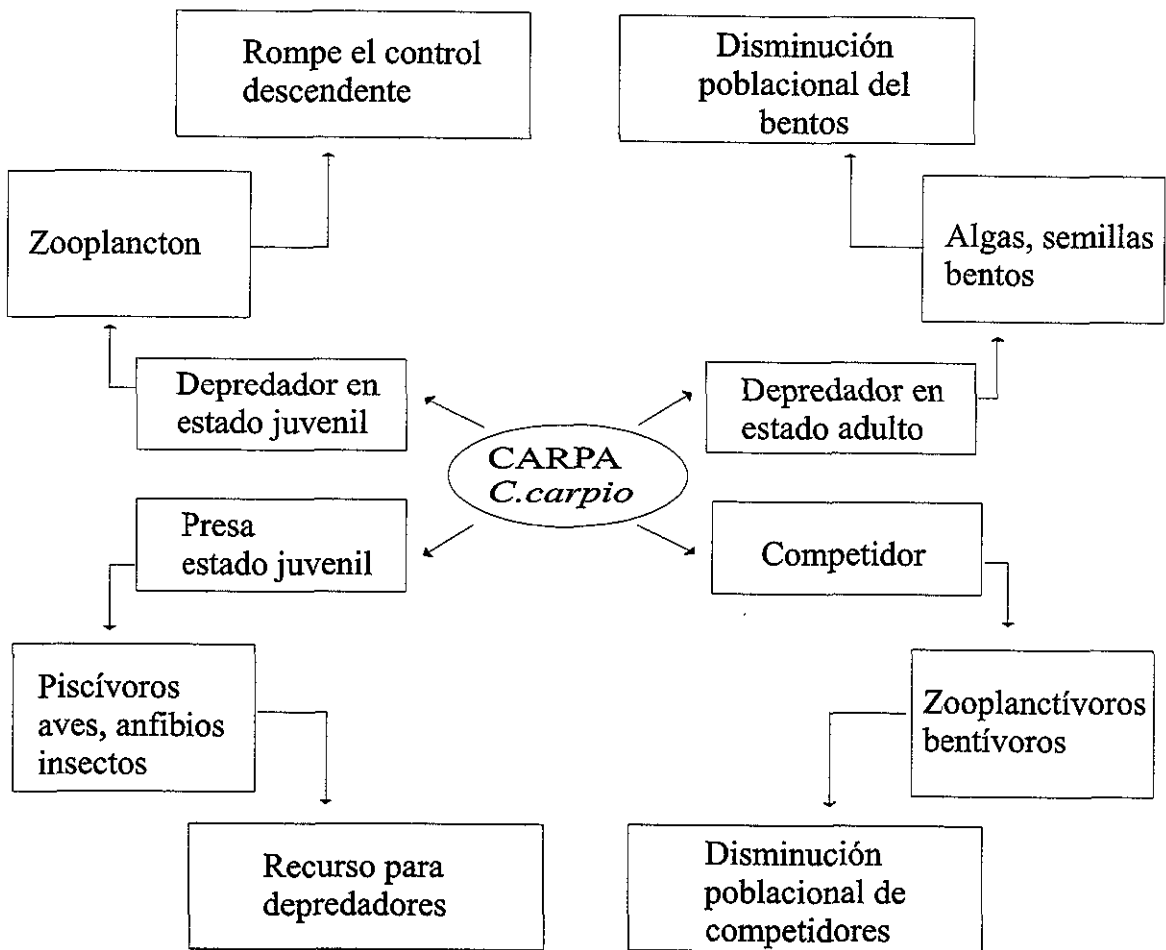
Rompe el control descendente

Disminución poblacional del bentos

Zooplancton

Algas, semillas bentos

Depredador en estado juvenil

CARPA
*C.carpio*

Depredador en estado adulto

Presa estado juvenil

Competidor

Piscívoros aves, anfibios insectos

Zooplanctívoros bentívoros

Recurso para depredadores

Disminución poblacional de competidores